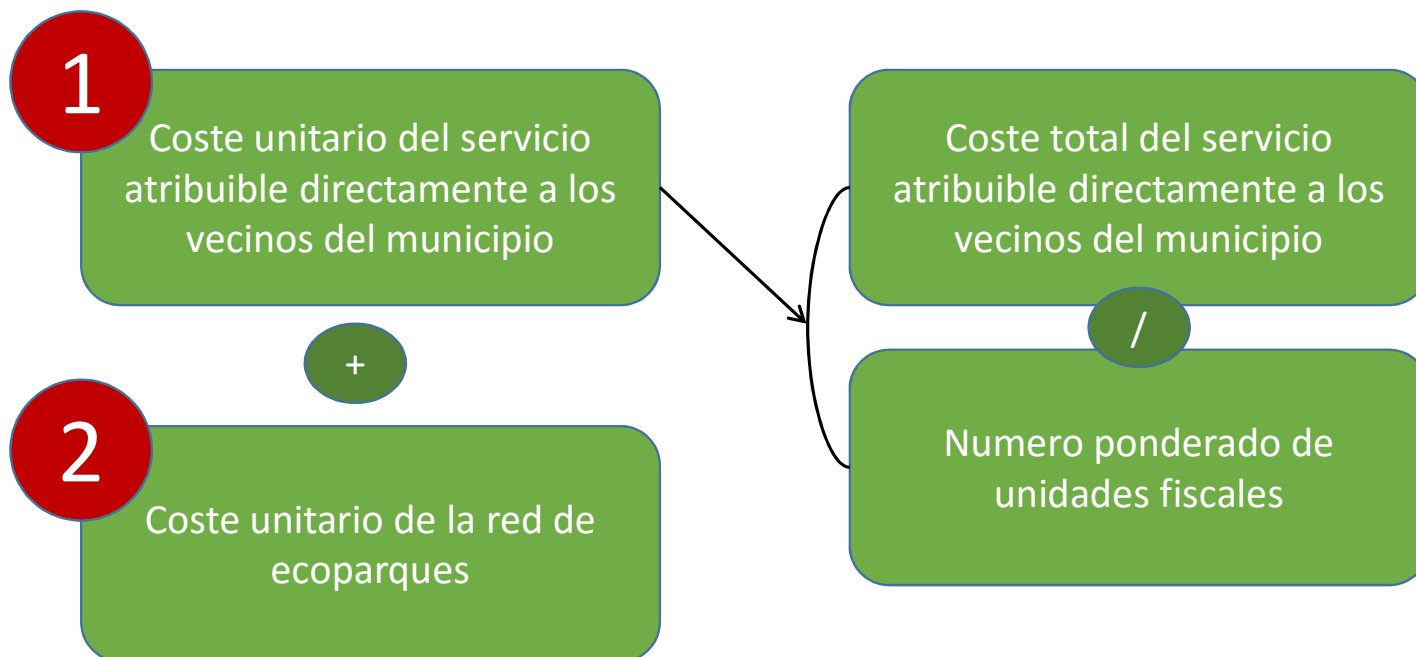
1

Coste unitario del servicio atribuible directamente a los vecinos del municipio

+

2

Coste unitario de la red de ecoparques

Coste total del servicio atribuible directamente a los vecinos del municipio

/

Numero ponderado de unidades fiscales